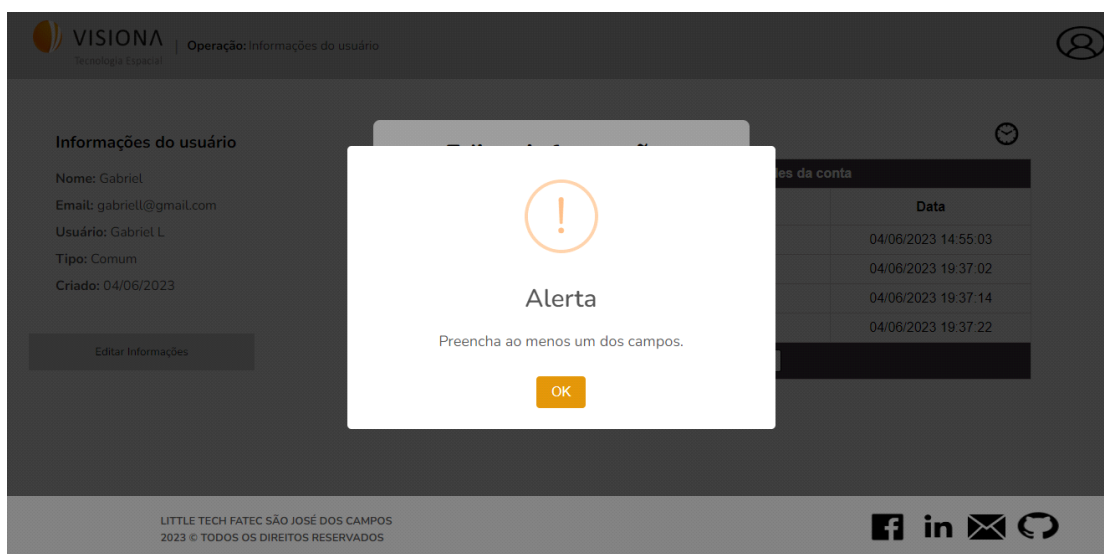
VISIONA
Tecnologia Espacial

| Operação: Informações do usuário

Informações do usuário

Nome: Gabriel

Email: gabriell@gmail.com

Usuário: Gabriel L

Tipo: Comum

Criado: 04/06/2023

Editar Informações

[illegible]

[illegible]es da conta

| | Data |
|---|---|
| | 04/06/2023 14:55:03 |
| | 04/06/2023 19:37:02 |
| | 04/06/2023 19:37:14 |
| | 04/06/2023 19:37:22 |

!

Alerta

Preencha ao menos um dos campos.

OK

LITTLE TECH FATEC SÃO JOSÉ DOS CAMPOS
2023 © TODOS OS DIREITOS RESERVADOS

in